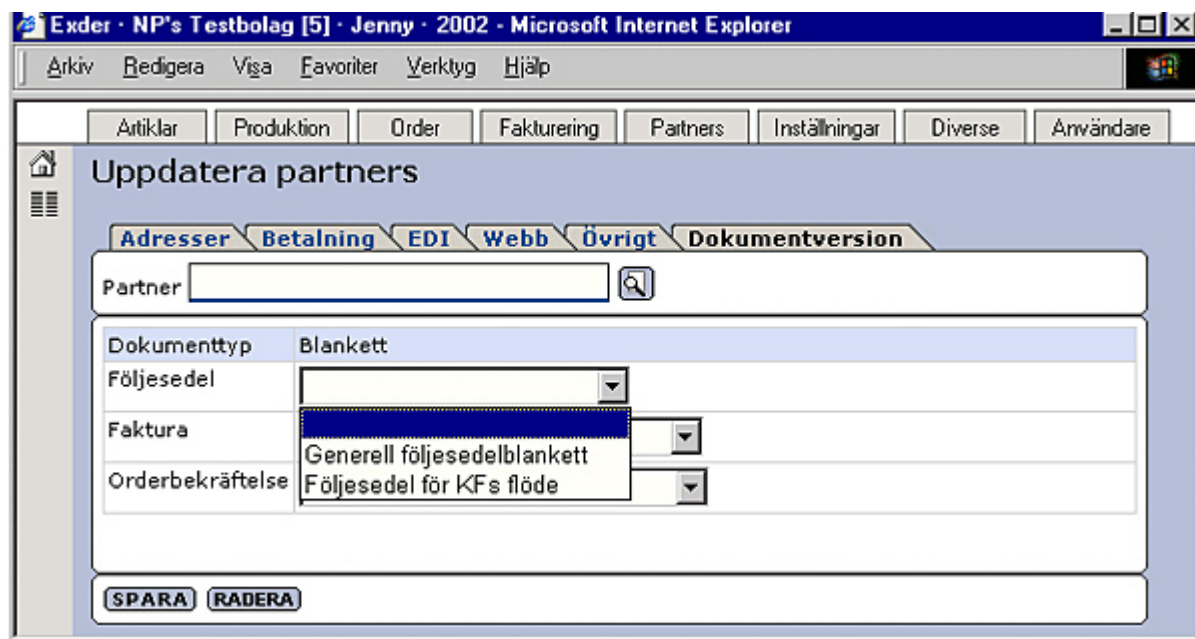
Exder - NP's Testbolag [5] - Jenny - 2002 - Microsoft Internet Explorer

Arkiv Redigera Visa Favoriter Verktyg Hjälp

Artiklar Produktion Order Fakturering Partners Inställningar Diverse Användare

Uppdatera partners

Adresser Betalning EDI Webb Övrigt Dokumentversion

Partner

| Dokumenttyp | Blankett |
|---|---|
| Följesedel | |
| Faktura | |
| Orderbekräftelse | |

Generell följesedelblankett
Följesedel för KFs flöde

SPARA RADERA